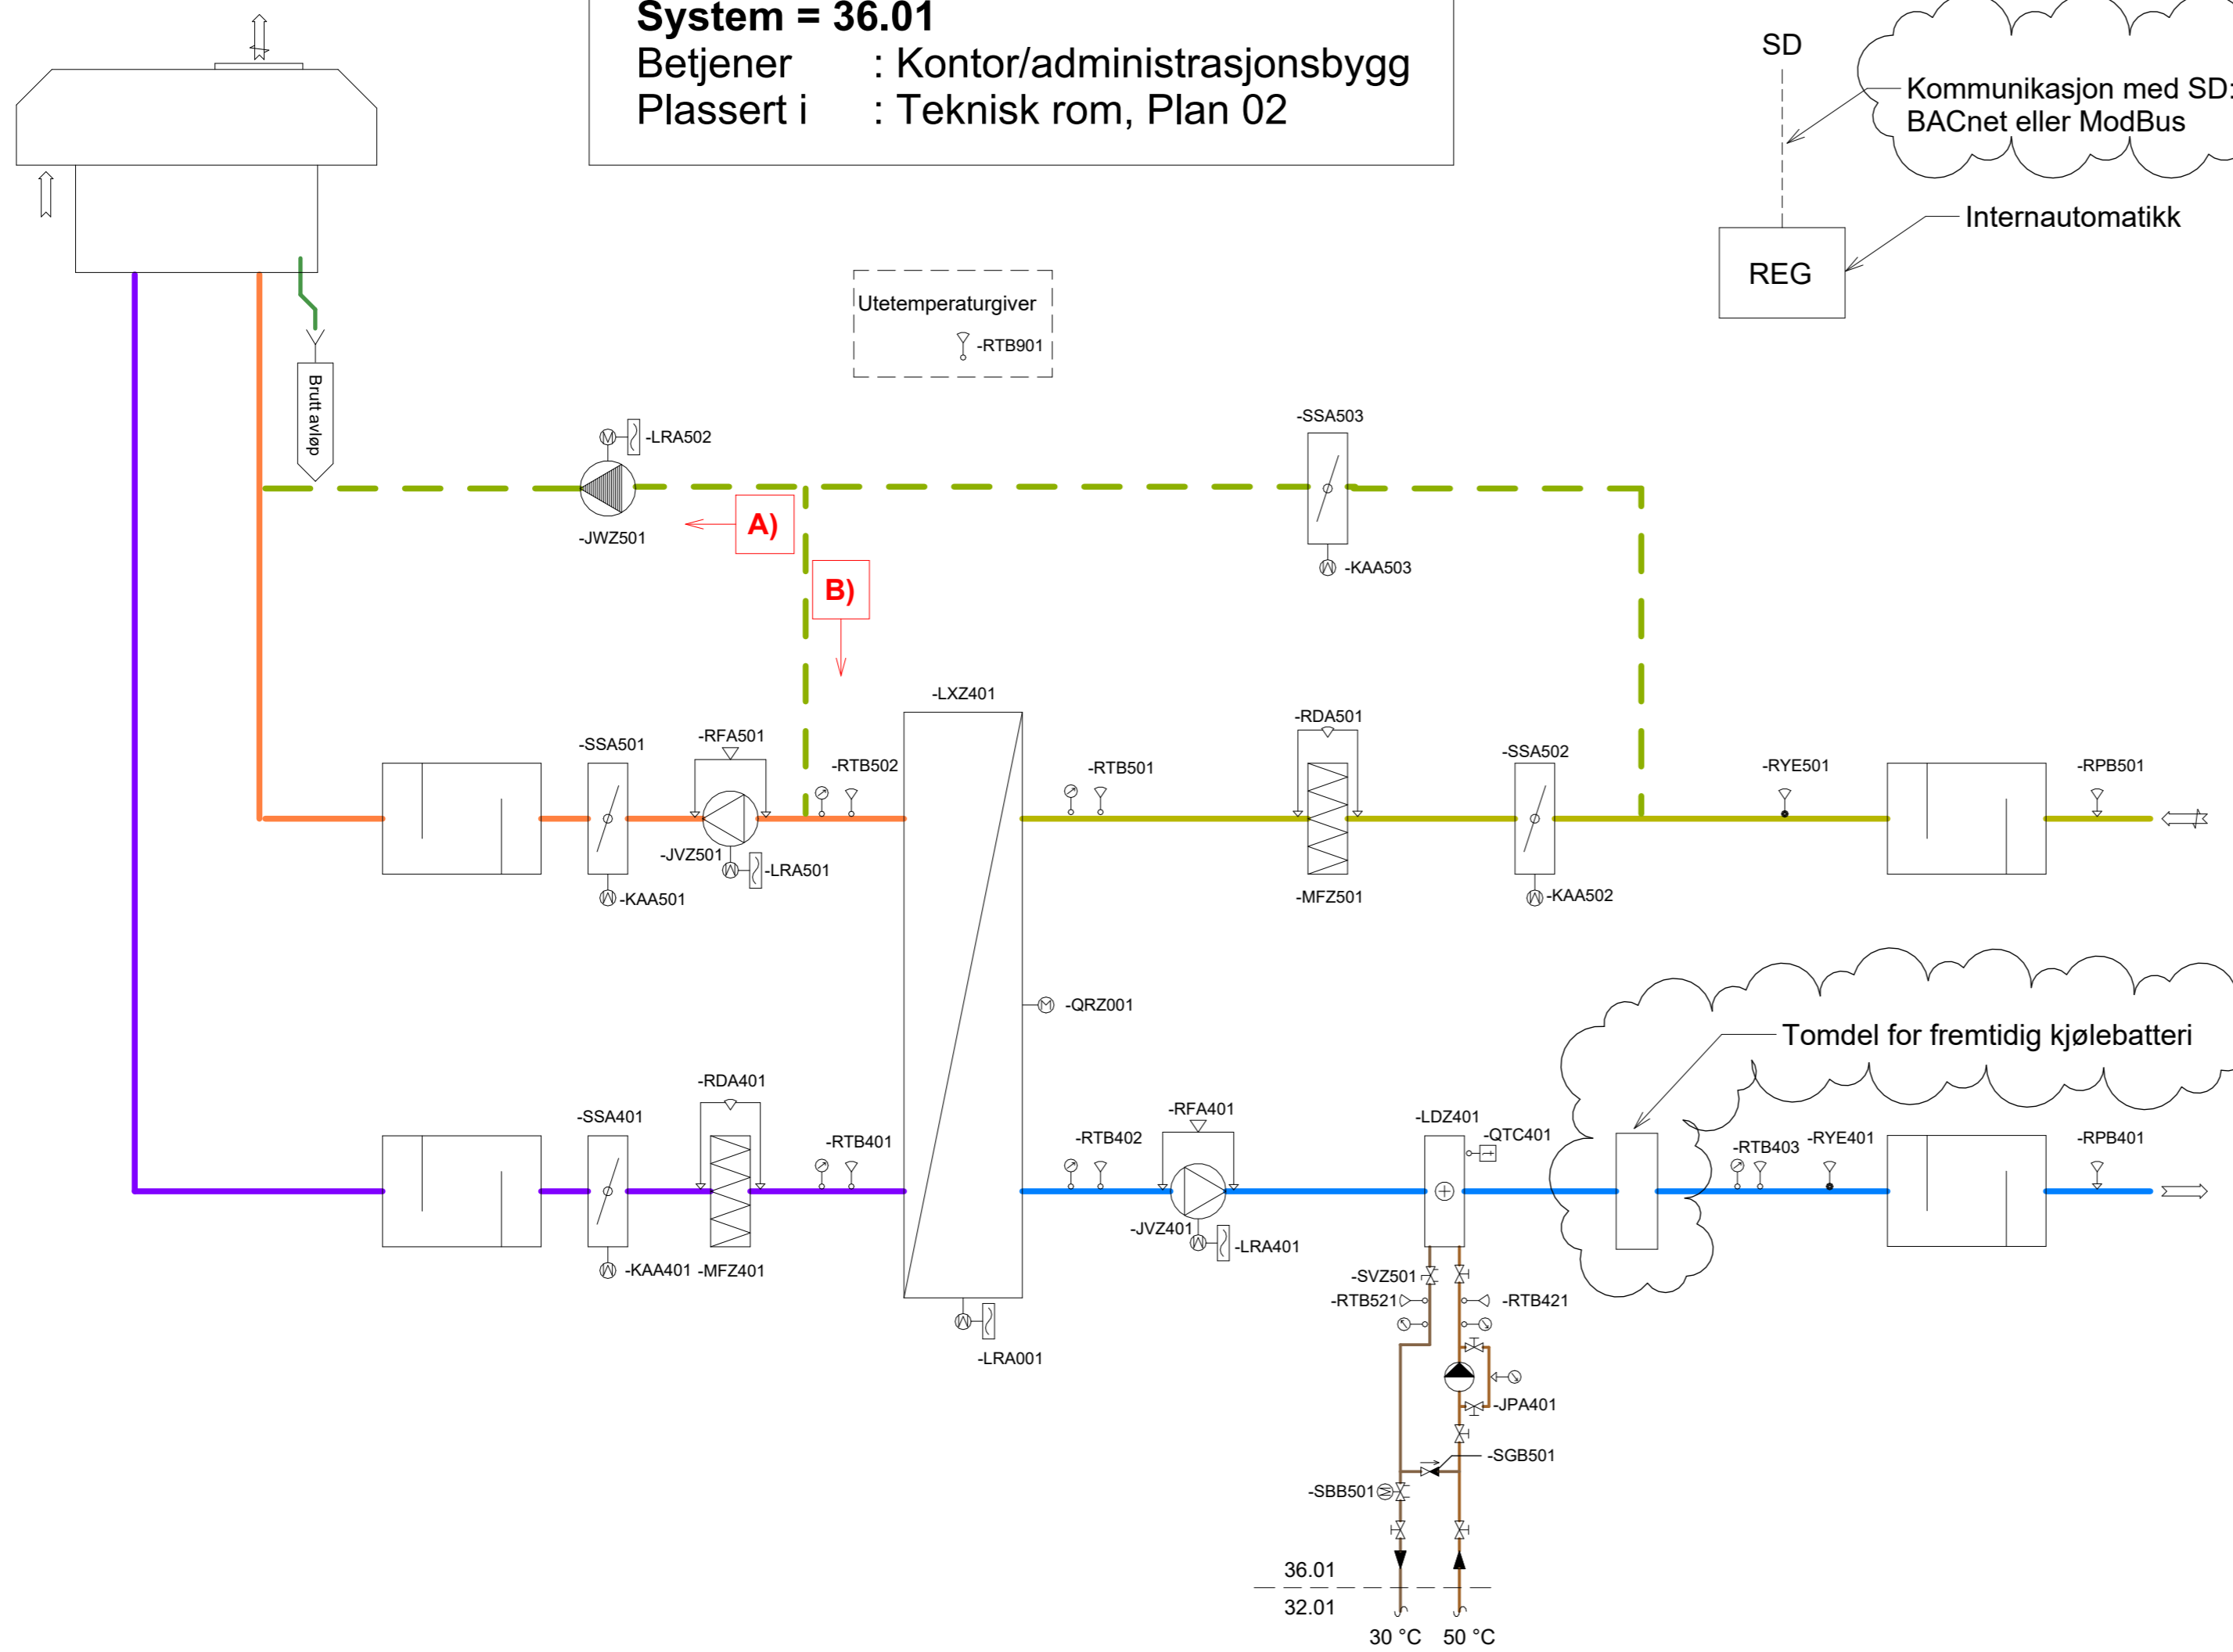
System = 36.01
Betjener : Kontor/administrasjonsbygg
Plassert i : Teknisk rom, Plan 02

SD

Kommunikasjon med SD:
BACnet eller ModBus

Internautomatikk

REG

Utetemperaturgiver
-RTB901

Brutt avløp

-LRA502
-JWZ501
A)
B)
-SSA503
-KAA503

-LXZ401
-SSA501
-RFA501
-RTB502
-JVZ501
-LRA501
-KAA501
-RTB501
-RDA501
-MFZ501
-SSA502
-KAA502
-RYE501
-RPB501

-QRZ001

Tomdel for fremtidig kjølebatteri

-RDA401
-SSA401
-RTB401
-KAA401
-MFZ401
-RFA401
-RTB402
-JVZ401
-LRA401
-LDZ401
-QTC401
-RTB403
-RYE401
-RPB401
-LRA001

-SVZ501
-RTB521
-RTB421
-JPA401
-SGB501
-SBB501

36.01
32.01
30 °C
50 °C